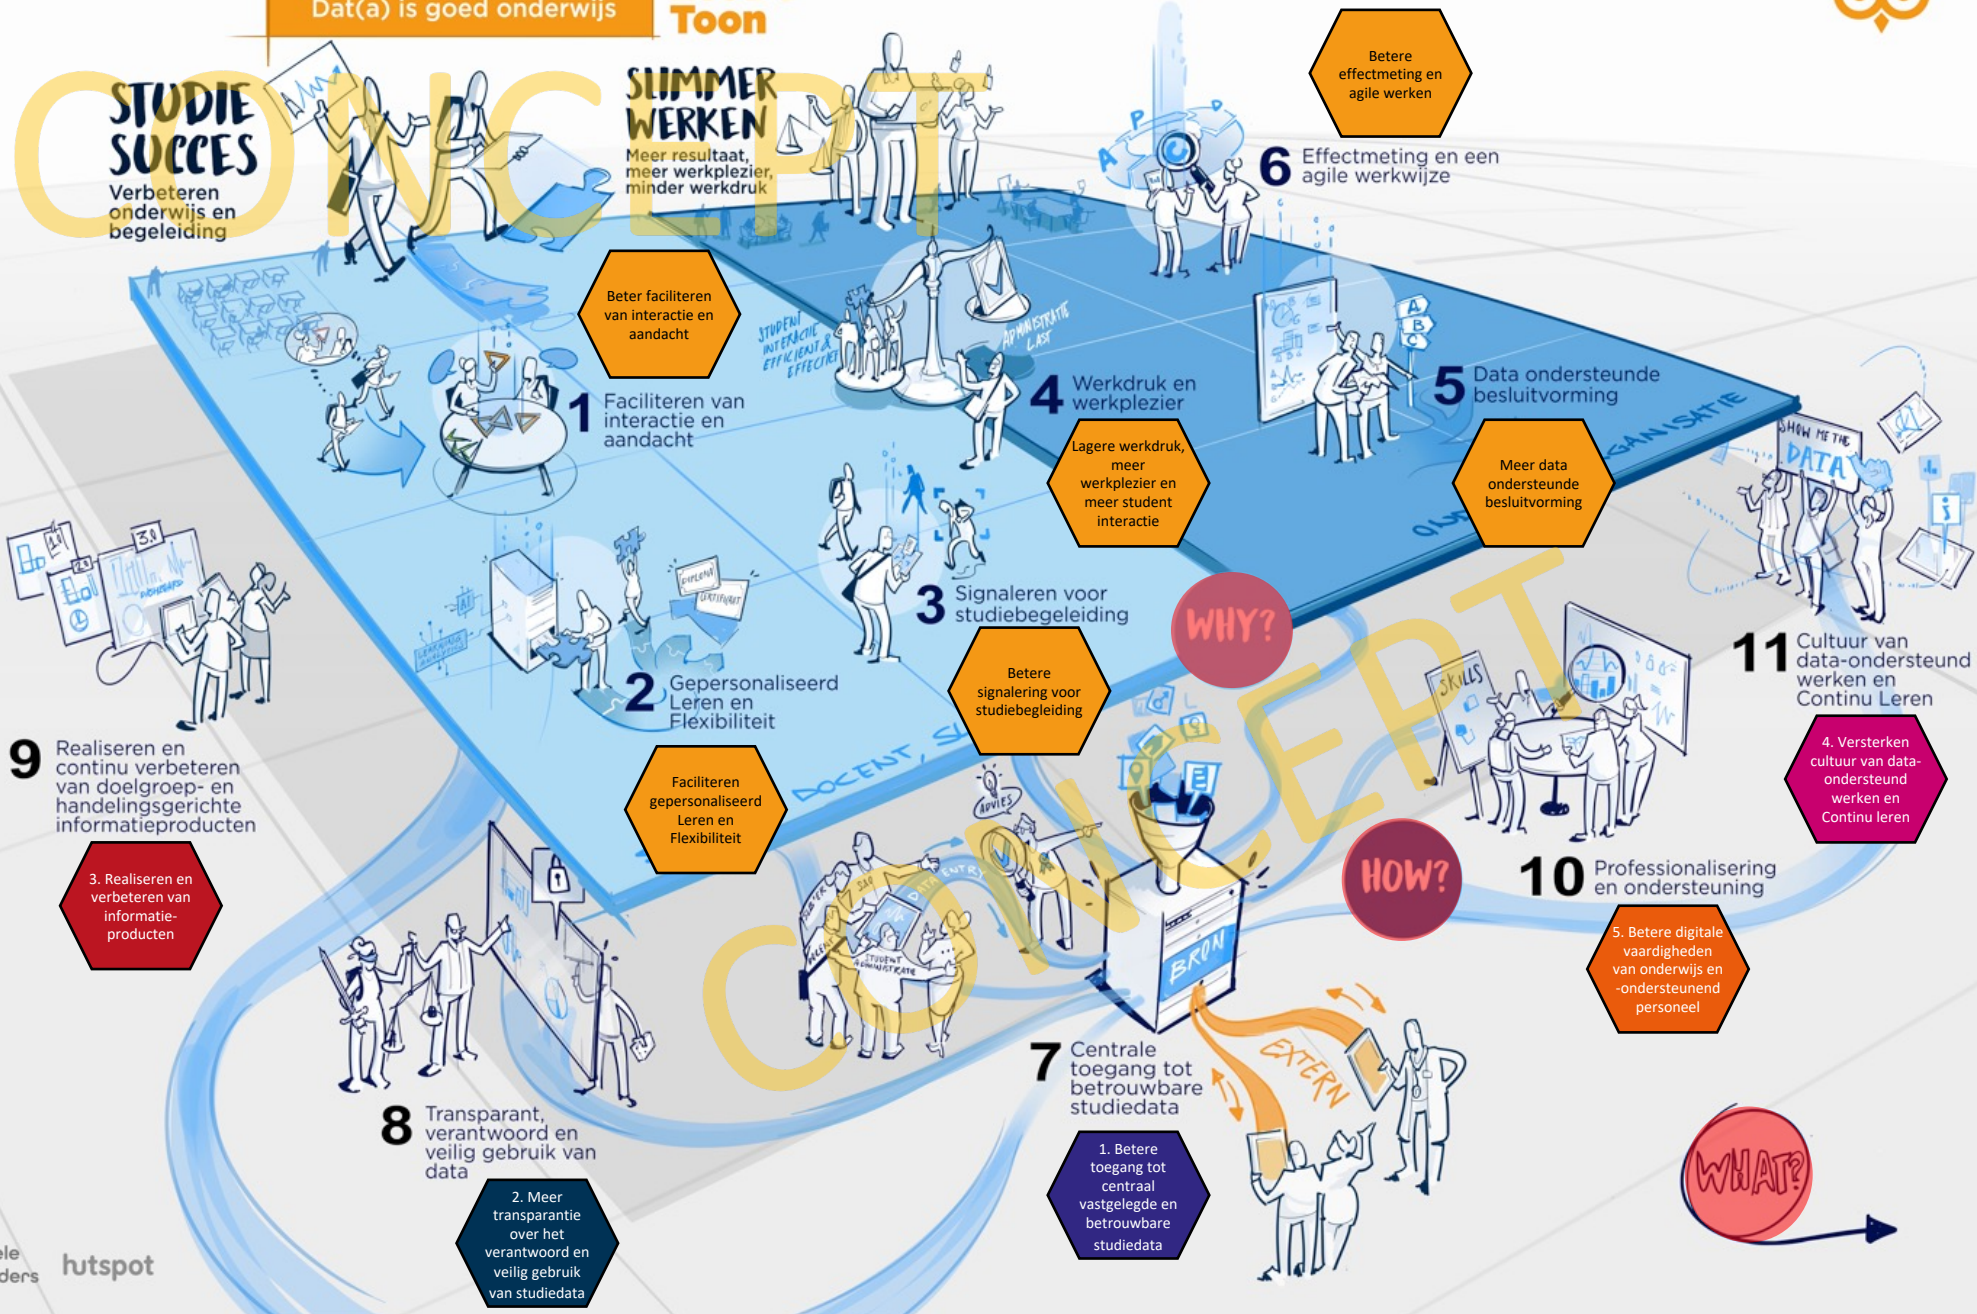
Dat(a) is goed onderwijs

Toon

CONCEPT

STUDIE SUCCES
Verbeteren onderwijs en begeleiding

SLIMMER WERKEN
Meer resultaat, meer werkplezier, minder werkdruk

Betere effectmeting en agile werken

6 Effectmeting en een agile werkwijze

Beter faciliteren van interactie en aandacht

1 Faciliteren van interactie en aandacht

STUDENT INTERACTIE & EFFICIENT & EFFECTIEF

ADMINISTRATIE LAST

4 Werkdruk en werkplezier

Lagere werkdruk, meer werkplezier en meer student interactie

5 Data ondersteunde besluitvorming

Meer data ondersteunde besluitvorming

ORGANISATIE

SHOW ME THE DATA

3 Signaleren voor studiebegeleiding

Betere signalering voor studiebegeleiding

WHY?

2 Gepersonaliseerd Leren en Flexibiliteit

Faciliteren gepersonaliseerd Leren en Flexibiliteit

DOCENT, ST

11 Cultuur van data-ondersteund werken en Continu Leren

4. Versterken cultuur van data-ondersteund werken en Continu leren

SKILLS

9 Realiseren en continu verbeteren van doelgroep- en handelingsgerichte informatieproducten

3. Realiseren en verbeteren van informatie-producten

HOW?

10 Professionalisering en ondersteuning

5. Betere digitale vaardigheden van onderwijs en -ondersteunend personeel

ADVIES

BRON

EXTERN

CONCEPT

7 Centrale toegang tot betrouwbare studiedata

1. Betere toegang tot centraal vastgelegde en betrouwbare studiedata

8 Transparant, verantwoord en veilig gebruik van data

2. Meer transparantie over het verantwoord en veilig gebruik van studiedata

WHAT?

hutspot